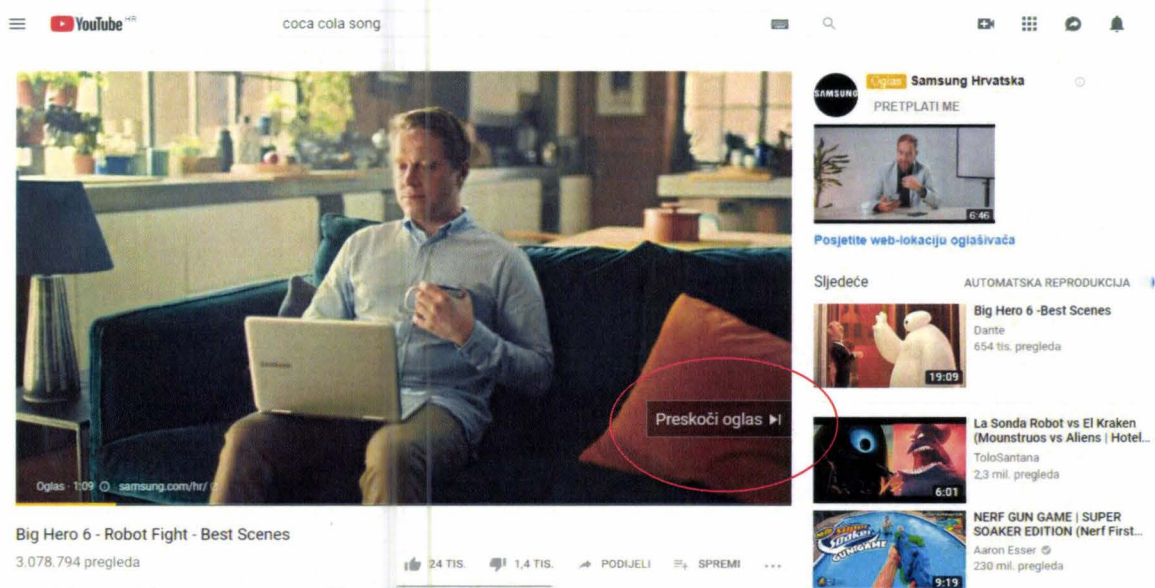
YouTube HR

coca cola song

Oglas Samsung Hrvatska

PRETPLATI ME

6:46

Posjetite web-lokaciju oglašivača

Preskoči oglas

Oglas · 1:09 samsung.com/hr/

Big Hero 6 - Robot Fight - Best Scenes

3.078.794 pregleda

24 TIS. 1,4 TIS. PODIJELI SPREMI ...

Sljedeće

AUTOMATSKA REPRODUKCIJA

Big Hero 6 -Best Scenes
Dante
654 tis. pregleda
19:09

La Sonda Robot vs El Kraken (Mounstruos vs Aliens | Hotel...
ToloSantana
2,3 mil. pregleda
6:01

NERF GUN GAME | SUPER SOAKER EDITION (Nerf First...
Aaron Esser
230 mil. pregleda
9:19